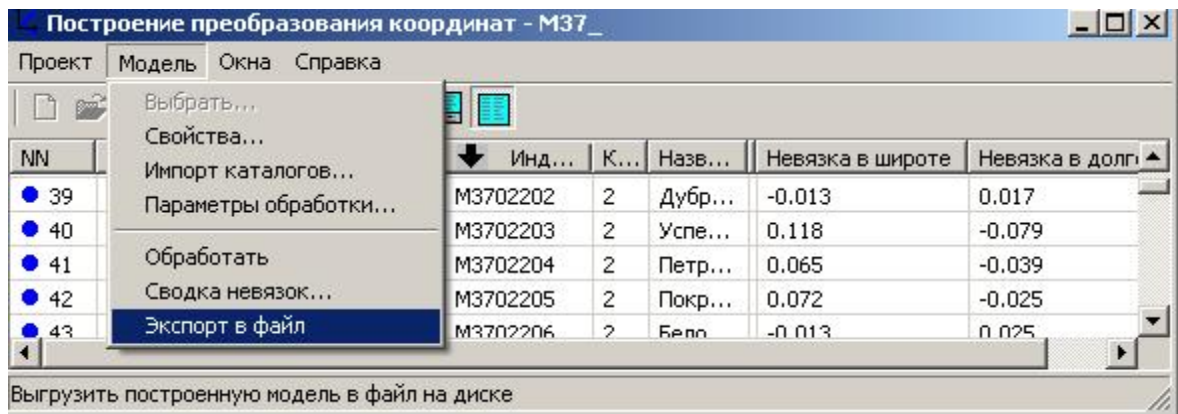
Построение преобразования координат - M37_

Проект Модель Окна Справка

Выбрать...
Свойства...
Импорт каталогов...
Параметры обработки...
Обработать
Сводка невязок...
Экспорт в файл

| NN | Инд... | К... | Назв... | Невязка в широте | Невязка в долг |
|---|---|---|---|---|---|
| 39 | M3702202 | 2 | Дубр... | -0.013 | 0.017 |
| 40 | M3702203 | 2 | Успе... | 0.118 | -0.079 |
| 41 | M3702204 | 2 | Петр... | 0.065 | -0.039 |
| 42 | M3702205 | 2 | Покр... | 0.072 | -0.025 |
| 43 | M3702206 | 2 | Бело... | -0.013 | 0.025 |

Выгрузить построенную модель в файл на диске